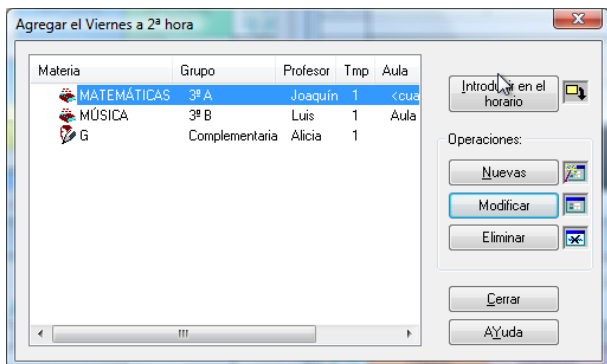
Agregar el Viernes a 2ª hora

| Materia | Grupo | Profesor | Tmp | Aula |
|---|---|---|---|---|
| MATEMÁTICAS | 3º A | Joaquín | 1 | <cua |
| MÚSICA | 3º B | Luis | 1 | Aula |
| G | Complementaria | Alicia | 1 | |

Introdu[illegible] en el horario

Operaciones:

Nuevas

Modificar

Eliminar

Cerrar

AYuda